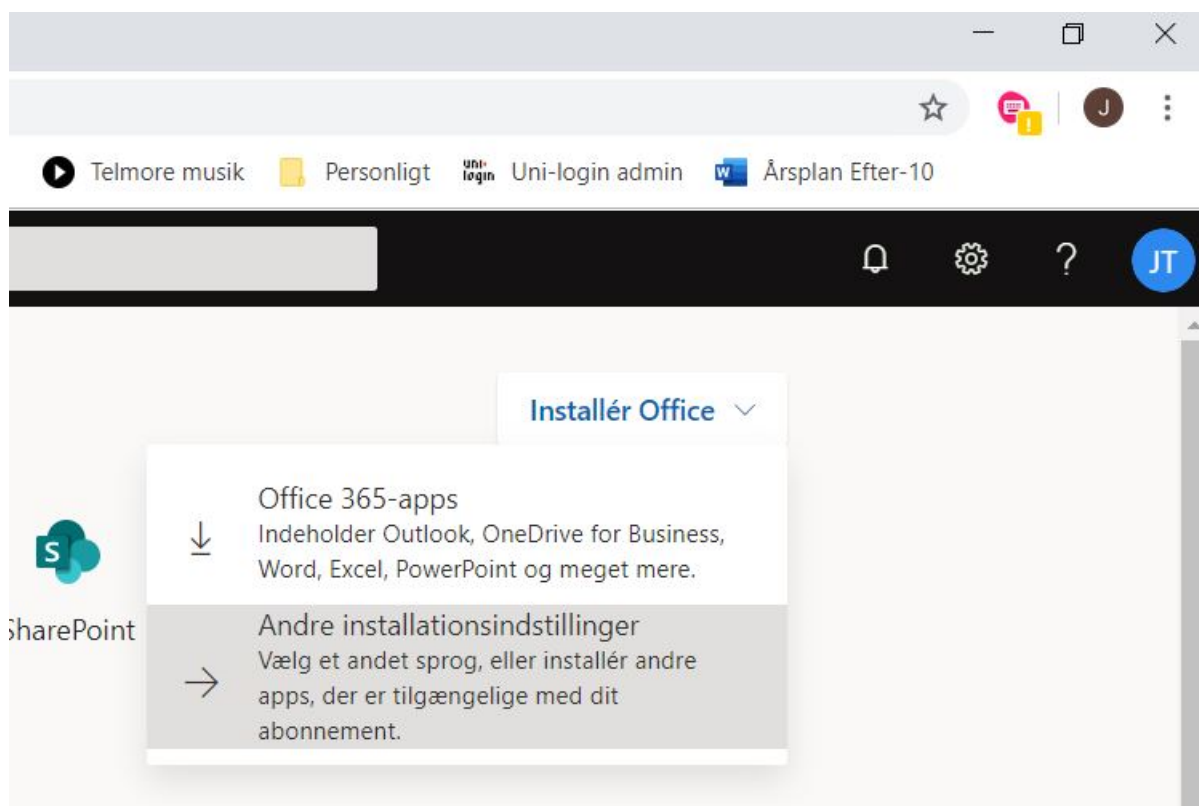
J

Telmore musik

Personligt

uni-login Uni-login admin

W Årsplan Efter-10

?

JT

Installér Office

S

SharePoint

Office 365-apps
Indeholder Outlook, OneDrive for Business, Word, Excel, PowerPoint og meget mere.

Andre installationsindstillinger
Vælg et andet sprog, eller installér andre apps, der er tilgængelige med dit abonnement.